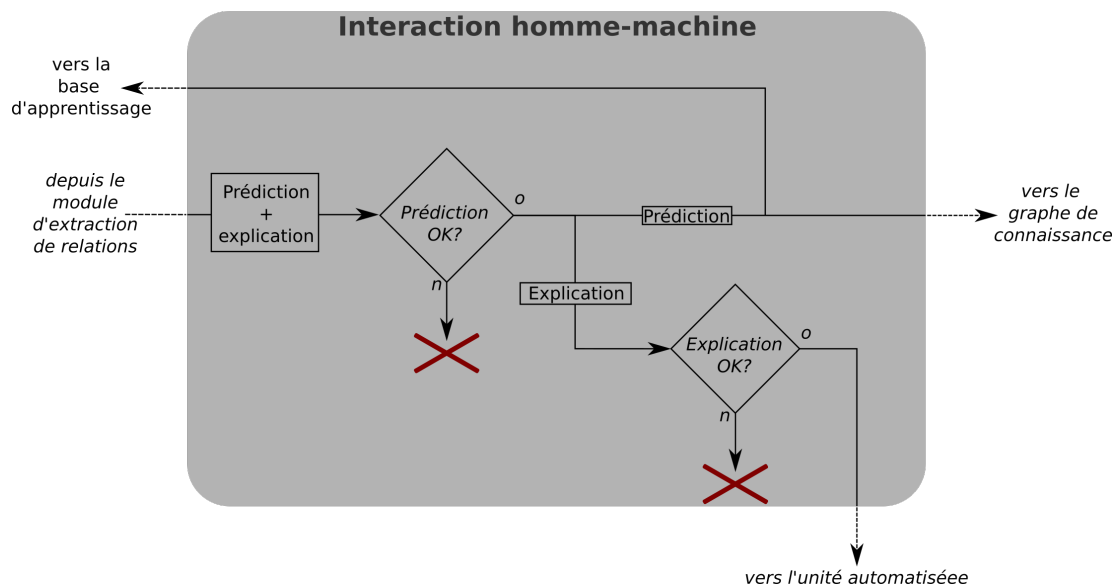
Interaction homme-machine

vers la base d'apprentissage

depuis le module d'extraction de relations

Prédiction + explication

Prédiction OK?

o

n

Prédiction

vers le graphe de connaissance

Explication

Explication OK?

o

n

vers l'unité automatiséee